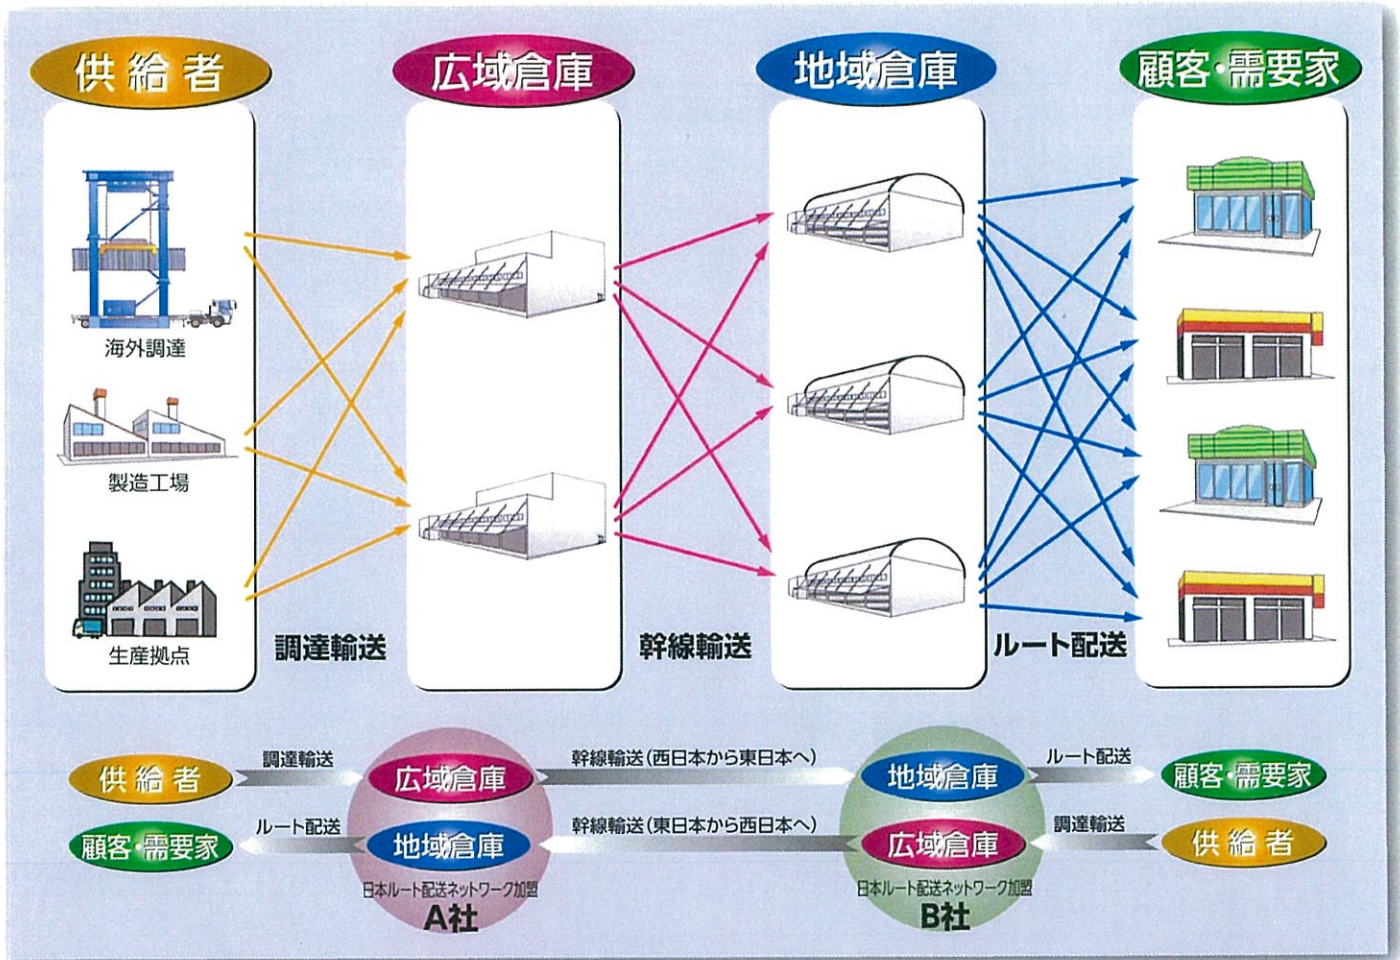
供給者

広域倉庫

地域倉庫

顧客·需要家

海外調達

製造工場

生産拠点

調達輸送

幹線輸送

ルート配送

供給者

調達輸送

広域倉庫

幹線輸送(西日本から東日本へ)

地域倉庫

ルート配送

顧客·需要家

顧客·需要家

ルート配送

地域倉庫

幹線輸送(東日本から西日本へ)

広域倉庫

調達輸送

供給者

日本ルート配送ネットワーク加盟
A社

日本ルート配送ネットワーク加盟
B社